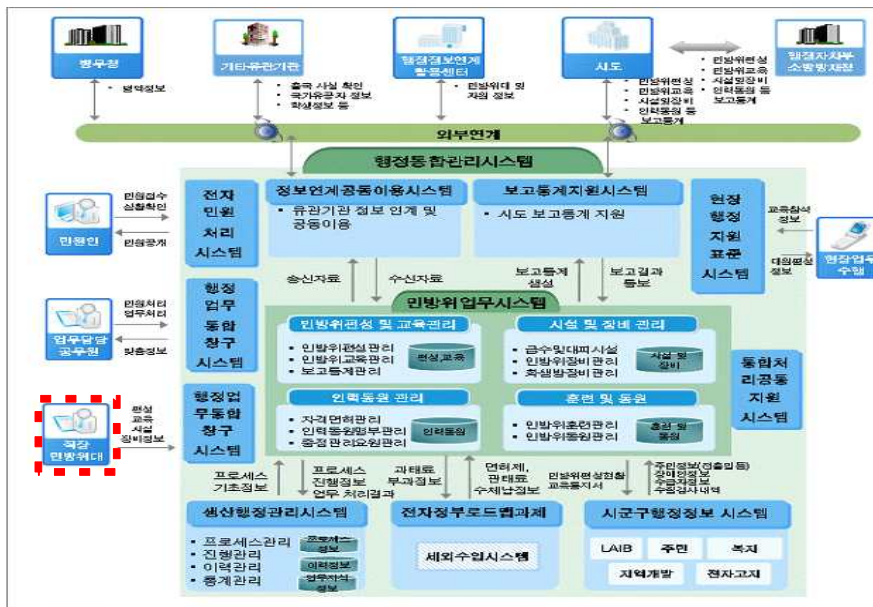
병무청

기타유관기관

행정정보연계 활용센터

시도

행정자치부 소방방재청

• 병역정보

• 출국 사실 확인
• 국가유공자 정보
• 학생정보 등

• 민방위대 원 자의 정보

• 민방위편성
• 민방위교육
• 시설장비
• 인력동원 등
• 보고통계

• 민방위편성
• 민방위교육
• 인력동원 등
• 보고통계

외부연계

행정통합관리시스템

민원접수 실명확인

민원공개

민원인

전자 민원 처리 시스템

정보연계공동이용시스템

• 유관기관 정보 연계 및 공동이용

보고통계지원시스템

• 시도 보고통계 지원

현장 행정 지원 표준 시스템

교육참석 정보

대원명령 정보

현장업무 수행

송신자료

수신자료

보고통계 생성

보고결과 등보

민방위업무시스템

민원처리 업무처리

맞춤정보

업무담당 공무원

행정 업무 통합 창구 시스템

민방위편성 및 교육관리

• 민방위편성관리
• 민방위교육관리
• 보고통계관리

편성,교육

시설 및 장비 관리

• 급수및대피시설
• 민방위장비관리
• 화생방장비관리

시설 및 장비

통합처리공동 지원 시스템

편성 교육 시설 장비정보

직장 민방위대

행정업무통합 창구 시스템

인력동원 관리

• 자격면허관리
• 인력동원업무관리
• 동원관리요원관리

인력동원

훈련 및 동원

• 민방위훈련관리
• 민방위동원관리

훈련 및 동원

프로세스 기초정보

프로세스 진행정보 업무 처리결과

과태료 부과정보

면허세, 과태료 수세납정보

민방위편성현황 교육통지서

주민정보(전출입등) 장애인정보 수급자정보 주민검사내역

생산행정관리시스템

• 프로세스관리
• 진행관리
• 이력관리
• 통계관리

프로세스 정보

이력정보

업무처리 정보

전자정부로드맵과제

세외수입시스템

시군구행정정보 시스템

LAIB

주민

복지

지역개발

전자고지